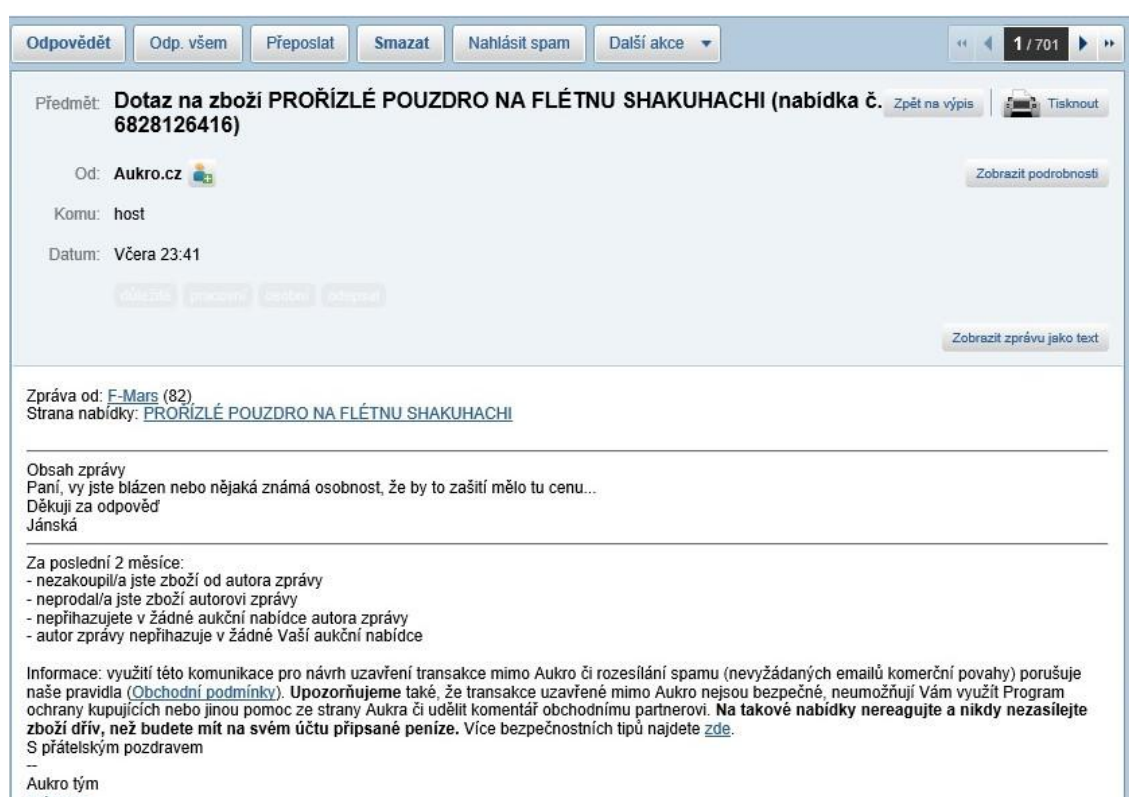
Odpovědět Odp. všem Přeposlat Smazat Nahlásit spam Další akce ▾

1 / 701

Předmět: Dotaz na zboží PROŘÍZLÉ POUZDRO NA FLÉTNU SHAKUHACHI (nabídka č. 6828126416)

Zpět na výpis Tisknout

Od: Aukro.cz

Zobrazit podrobnosti

Komu: host

Datum: Včera 23:41

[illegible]

Zobrazit zprávu jako text

Zpráva od: F-Mars (82)
Strana nabídky: PROŘÍZLÉ POUZDRO NA FLÉTNU SHAKUHACHI

Obsah zprávy
Paní, vy jste blázen nebo nějaká známá osobnost, že by to zašití mělo tu cenu...
Děkuji za odpověď
Jánská

Za poslední 2 měsíce:
- nezakoupil/a jste zboží od autora zprávy
- neprodal/a jste zboží autorovi zprávy
- nepřihazujete v žádné aukční nabídce autora zprávy
- autor zprávy nepřihazuje v žádné Vaší aukční nabídce

Informace: využití této komunikace pro návrh uzavření transakce mimo Aukro či rozesílání spamu (nevyžádaných emailů komerční povahy) porušuje naše pravidla (Obchodní podmínky). Upozorňujeme také, že transakce uzavřené mimo Aukro nejsou bezpečné, neumožňují Vám využít Program ochrany kupujících nebo jinou pomoc ze strany Aukra či udělit komentář obchodnímu partnerovi. Na takové nabídky nereagujte a nikdy nezasílejte zboží dřív, než budete mít na svém účtu připsané peníze. Více bezpečnostních tipů najdete zde.
S přátelským pozdravem
--
Aukro tým